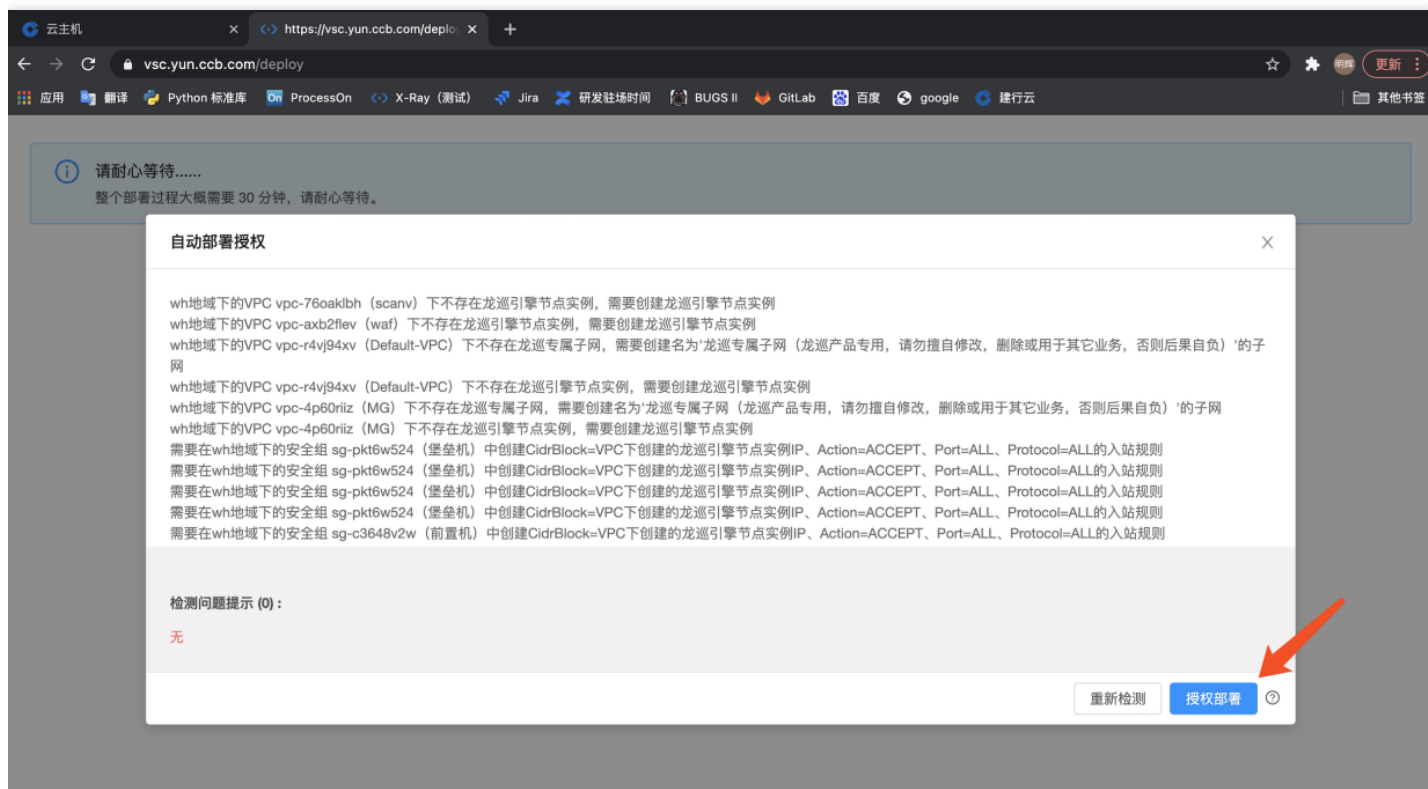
云主机 ×
https://vsc.yun.ccb.com/deplo ×
+

vsc.yun.ccb.com/deploy

明辉 更新

应用 翻译 Python 标准库 ProcessOn X-Ray（测试） Jira 研发驻场时间 BUGS II GitLab 百度 google 建行云 其他书签

请耐心等待......
整个部署过程大概需要 30 分钟，请耐心等待。

自动部署授权

wh地域下的VPC vpc-76oaklbh（scanv）下不存在龙巡引擎节点实例，需要创建龙巡引擎节点实例
wh地域下的VPC vpc-axb2flev（waf）下不存在龙巡引擎节点实例，需要创建龙巡引擎节点实例
wh地域下的VPC vpc-r4vj94xv（Default-VPC）下不存在龙巡专属子网，需要创建名为'龙巡专属子网（龙巡产品专用，请勿擅自修改，删除或用于其它业务，否则后果自负）'的子网
wh地域下的VPC vpc-r4vj94xv（Default-VPC）下不存在龙巡引擎节点实例，需要创建龙巡引擎节点实例
wh地域下的VPC vpc-4p60riiz（MG）下不存在龙巡专属子网，需要创建名为'龙巡专属子网（龙巡产品专用，请勿擅自修改，删除或用于其它业务，否则后果自负）'的子网
wh地域下的VPC vpc-4p60riiz（MG）下不存在龙巡引擎节点实例，需要创建龙巡引擎节点实例
需要在wh地域下的安全组 sg-pkt6w524（堡垒机）中创建CidrBlock=VPC下创建的龙巡引擎节点实例IP、Action=ACCEPT、Port=ALL、Protocol=ALL的入站规则
需要在wh地域下的安全组 sg-pkt6w524（堡垒机）中创建CidrBlock=VPC下创建的龙巡引擎节点实例IP、Action=ACCEPT、Port=ALL、Protocol=ALL的入站规则
需要在wh地域下的安全组 sg-pkt6w524（堡垒机）中创建CidrBlock=VPC下创建的龙巡引擎节点实例IP、Action=ACCEPT、Port=ALL、Protocol=ALL的入站规则
需要在wh地域下的安全组 sg-pkt6w524（堡垒机）中创建CidrBlock=VPC下创建的龙巡引擎节点实例IP、Action=ACCEPT、Port=ALL、Protocol=ALL的入站规则
需要在wh地域下的安全组 sg-c3648v2w（前置机）中创建CidrBlock=VPC下创建的龙巡引擎节点实例IP、Action=ACCEPT、Port=ALL、Protocol=ALL的入站规则

检测问题提示 (0)：
无

重新检测 授权部署